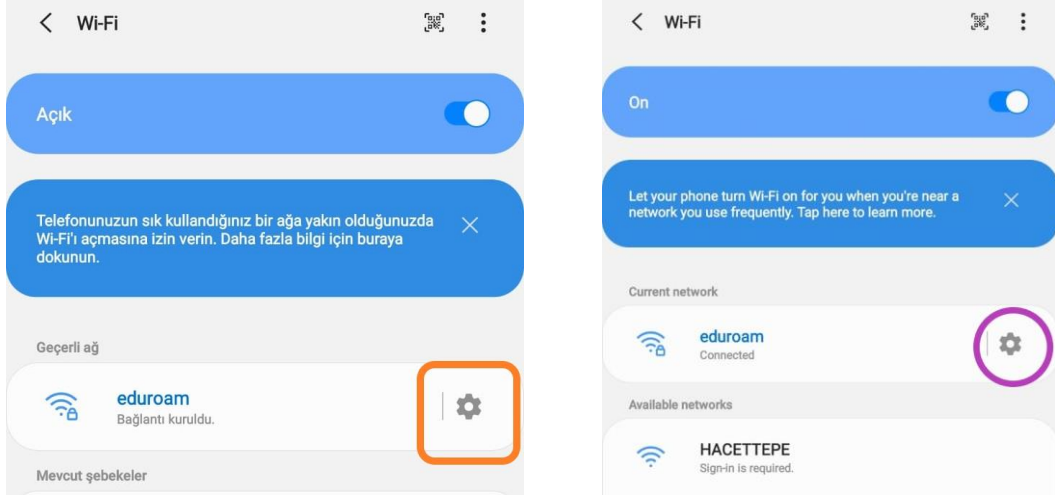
Wi-Fi

Açık

Telefonunuzun sık kullandığınız bir ağa yakın olduğunuzda Wi-Fi'ı açmasına izin verin. Daha fazla bilgi için buraya dokunun.

Geçerli ağ

eduroam
Bağlantı kuruldu.

Mevcut şebekeler

Wi-Fi

On

Let your phone turn Wi-Fi on for you when you're near a network you use frequently. Tap here to learn more.

Current network

eduroam
Connected

Available networks

HACETTEPE
Sign-in is required.